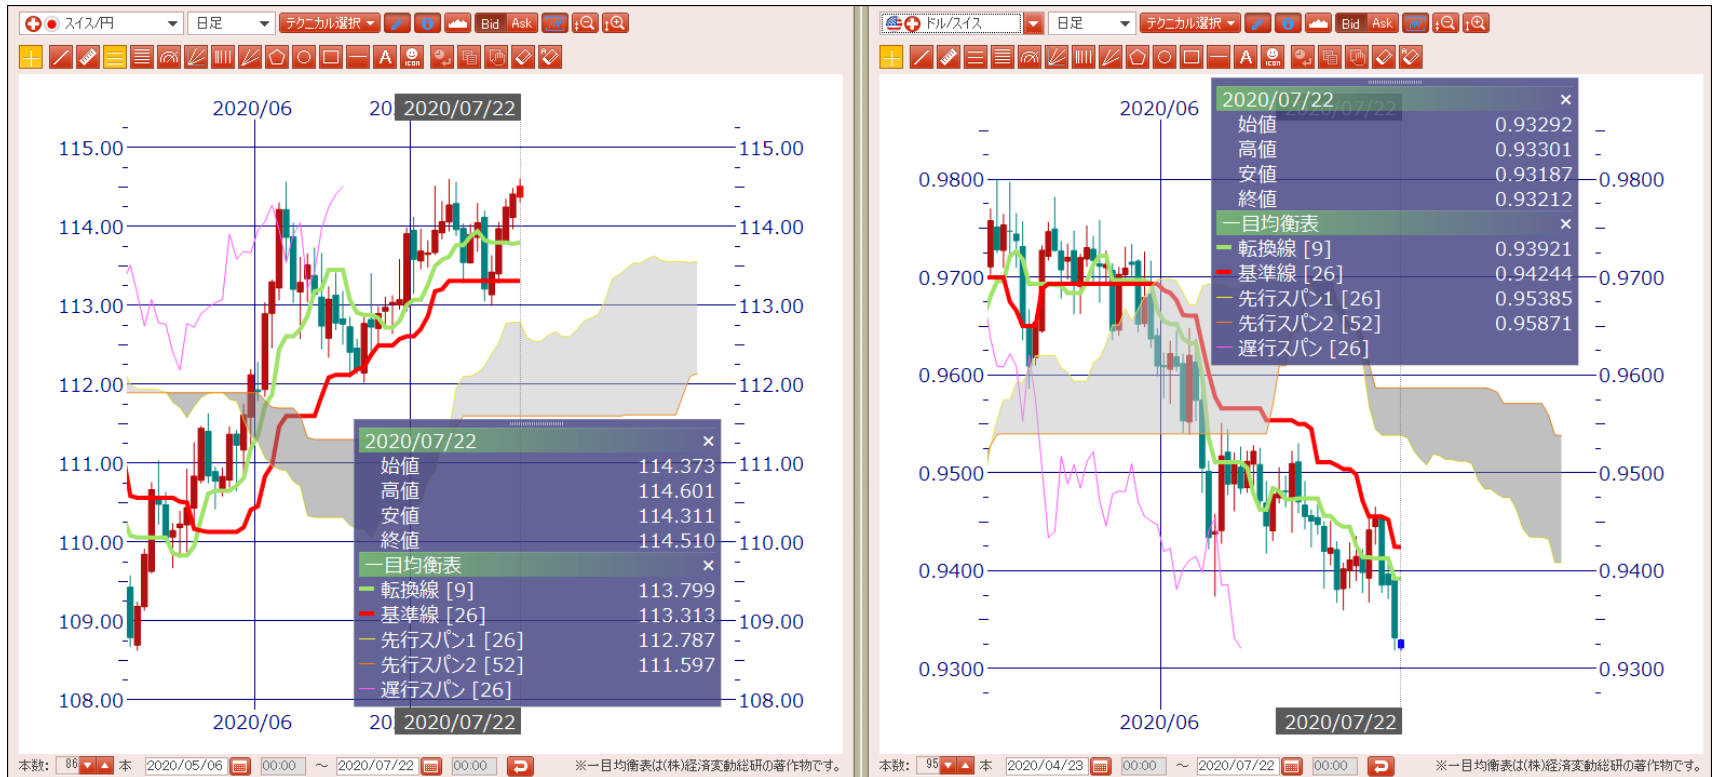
スイス/円 日足 テクニカル選択 Bid Ask

2020/06 20 2020/07/22

115.00
114.00
113.00
112.00
111.00
110.00
109.00
108.00

2020/07/22 ×
始値 114.373
高値 114.601
安値 114.311
終値 114.510
一目均衡表 ×
転換線 [9] 113.799
基準線 [26] 113.313
先行スパン1 [26] 112.787
先行スパン2 [52] 111.597
遅行スパン [26]

2020/06 20 2020/07/22

本数: 86 本 2020/05/06 00:00 〜 2020/07/22 00:00 ※一目均衡表は(株)経済変動総研の著作物です。

ドル/スイス 日足 テクニカル選択 Bid Ask

2020/06

0.9800
0.9700
0.9600
0.9500
0.9400
0.9300

2020/07/22 ×
始値 0.93292
高値 0.93301
安値 0.93187
終値 0.93212
一目均衡表 ×
転換線 [9] 0.93921
基準線 [26] 0.94244
先行スパン1 [26] 0.95385
先行スパン2 [52] 0.95871
遅行スパン [26]

2020/06 2020/07/22

本数: 95 本 2020/04/23 00:00 〜 2020/07/22 00:00 ※一目均衡表は(株)経済変動総研の著作物です。